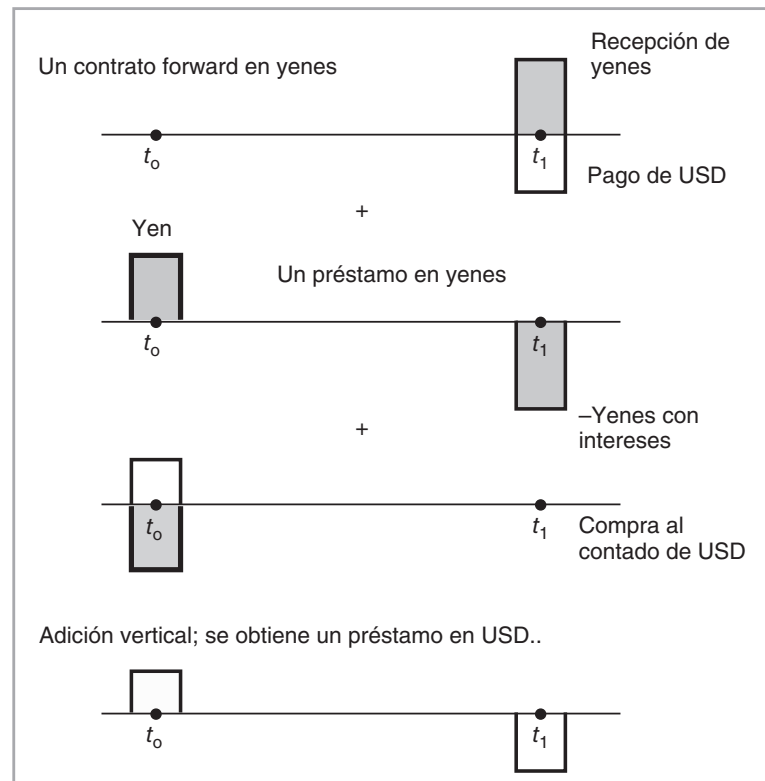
Un contrato forward en yenes

Recepción de yenes

$t_o$

$t_1$

Pago de USD

+

Yen

Un préstamo en yenes

$t_o$

$t_1$

–Yenes con intereses

+

$t_o$

$t_1$

Compra al contado de USD

Adición vertical; se obtiene un préstamo en USD..

$t_o$

$t_1$